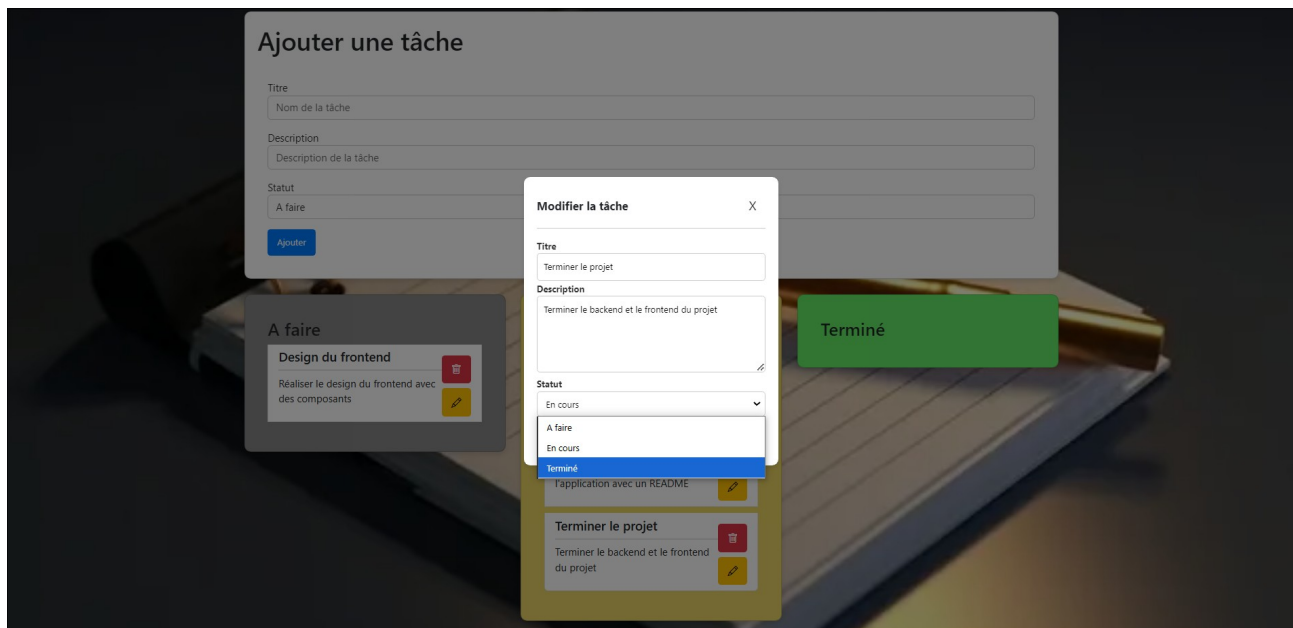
Ajouter une tâche

Titre
Nom de la tâche

Description
Description de la tâche

Statut
A faire

Ajouter

A faire

Design du frontend
Réaliser le design du frontend avec des composants

Modifier la tâche X

Titre
Terminer le projet

Description
Terminer le backend et le frontend du projet

Statut
En cours

A faire
En cours
Terminé

l'application avec un README

Terminer le projet
Terminer le backend et le frontend du projet

Terminé